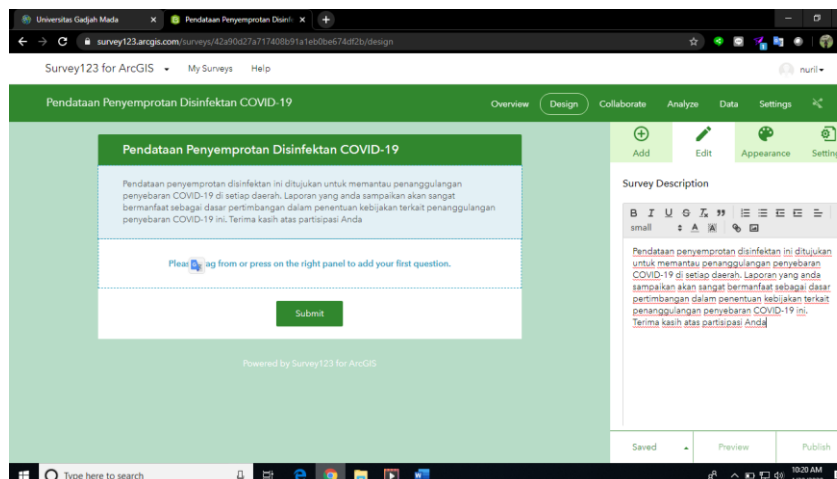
Universitas Gadjah Mada
Pendataan Penyemprotan Disinfe

survey123.arcgis.com/surveys/42a90d27a717408b91a1eb0be674df2b/design

Survey123 for ArcGIS My Surveys Help nuril

Pendataan Penyemprotan Disinfektan COVID-19

Overview Design Collaborate Analyze Data Settings

Pendataan Penyemprotan Disinfektan COVID-19

Pendataan penyemprotan disinfektan ini ditujukan untuk memantau penanggulangan penyebaran COVID-19 di setiap daerah. Laporan yang anda sampaikan akan sangat bermanfaat sebagai dasar pertimbangan dalam penentuan kebijakan terkait penanggulangan penyebaran COVID-19 ini. Terima kasih atas partisipasi Anda

Pleas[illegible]ag from or press on the right panel to add your first question.

Submit

Powered by Survey123 for ArcGIS

Add Edit Appearance Settin

Survey Description

small

Pendataan penyemprotan disinfektan ini ditujukan untuk memantau penanggulangan penyebaran COVID-19 di setiap daerah. Laporan yang anda sampaikan akan sangat bermanfaat sebagai dasar pertimbangan dalam penentuan kebijakan terkait penanggulangan penyebaran COVID-19 ini. Terima kasih atas partisipasi Anda

Saved Preview Publish

Type here to search

10:20 AM